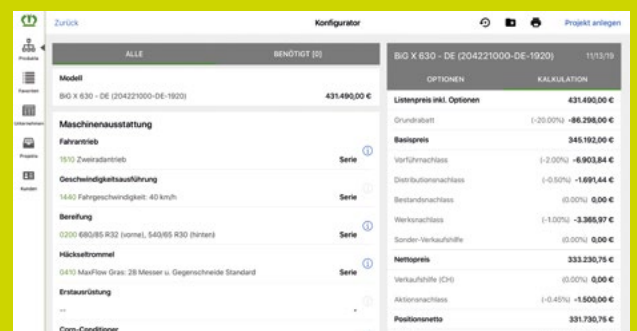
Zurück

Konfigurator

Projekt anlegen

Produkte

Favoriten

Unternehmen

Projekte

Kunden

ALLE

BENÖTIGT (0)

Modell

BiG X 630 - DE (204221000-DE-1920)

431.490,00 €

Maschinenausstattung

Fahrantrieb

1510 Zweiradantrieb

Serie

Geschwindigkeitsausführung

1440 Fahrgeschwindigkeit: 40 km/h

Serie

Bereifung

0200 680/85 R32 (vorne), 540/65 R30 (hinten)

Serie

Häckseltrommel

0410 MaxFlow Gras: 28 Messer u. Gegenschneide Standard

Serie

Erstausrüstung

--

Corn-Conditioner

BiG X 630 - DE (204221000-DE-1920)

11/13/19

OPTIONEN

KALKULATION

| | | |
|---|---|---|
| Listenpreis inkl. Optionen | | 431.490,00 € |
| Grundrabatt | (-20,00%) | -86.298,00 € |
| Basispreis | | 345.192,00 € |
| Vorführnachlass | (-2,00%) | -6.903,84 € |
| Distributionsnachlass | (-0,50%) | -1.691,44 € |
| Bestandsnachlass | (0,00%) | 0,00 € |
| Werksnachlass | (-1,00%) | -3.365,97 € |
| Sonder-Verkaufshilfe | (0,00%) | 0,00 € |
| Nettopreis | | 333.230,75 € |
| Verkaufshilfe (CH) | (0,00%) | 0,00 € |
| Aktionsnachlass | (-0,45%) | -1.500,00 € |
| Positionsnetto | | 331.730,75 € |